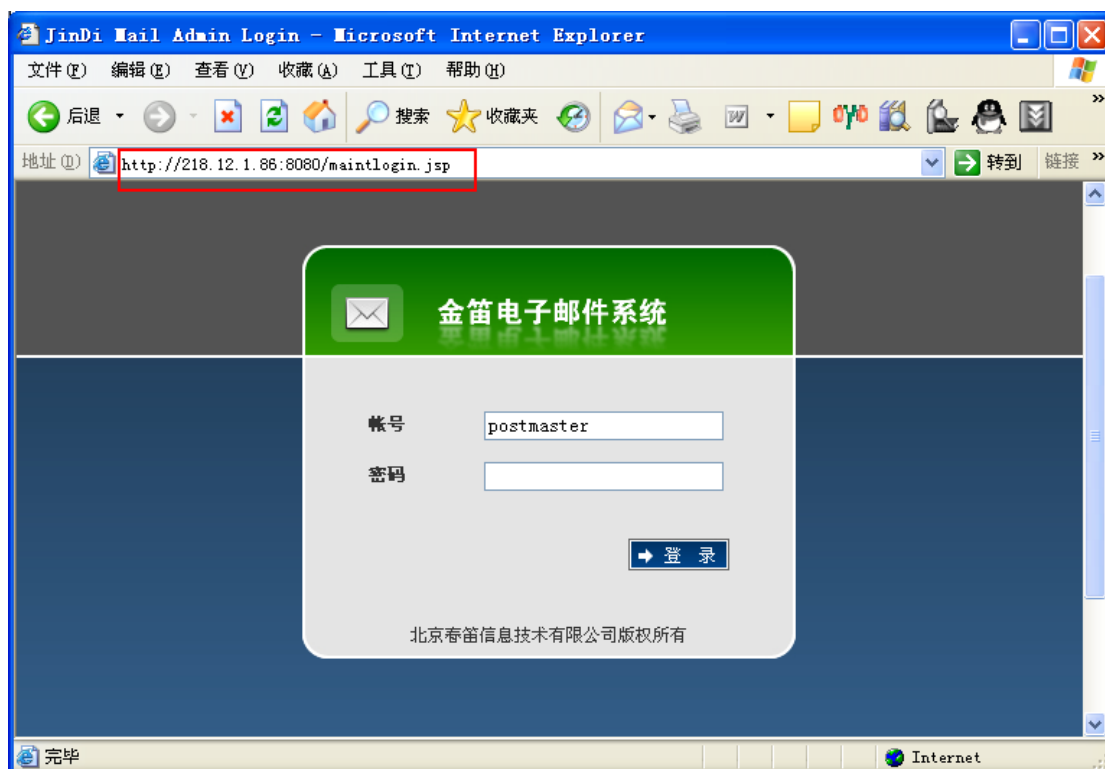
JinDi Mail Admin Login - Microsoft Internet Explorer

文件(F) 编辑(E) 查看(V) 收藏(A) 工具(T) 帮助(H)

后退 搜索 收藏夹

地址(D) http://218.12.1.86:8080/maintlogin.jsp 转到 链接

金笛电子邮件系统

帐号 postmaster

密码

登 录

北京春笛信息技术有限公司版权所有

完毕 Internet